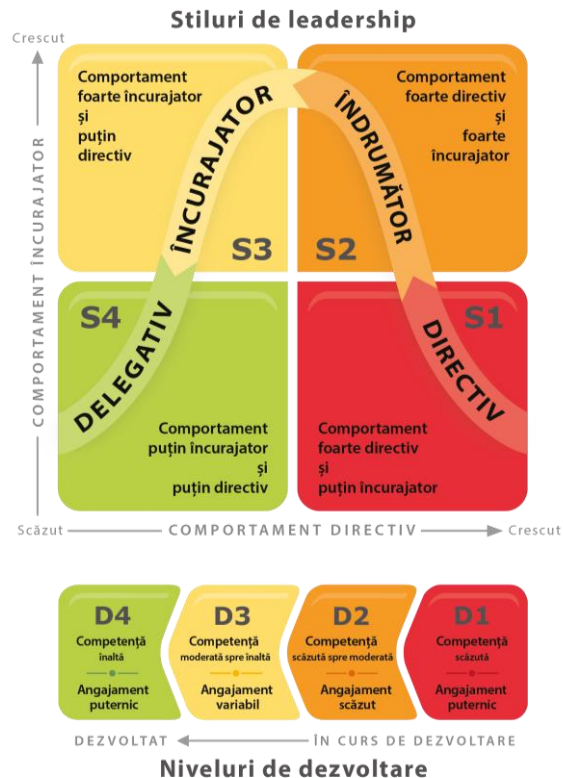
Stiluri de leadership

Crescut

COMPORTAMENT ÎNCURAJATOR

Comportament foarte încurajator și puțin directiv

Comportament foarte directiv și foarte încurajator

ÎNCURAJATOR

ÎNDRUMĂTOR

S3

S2

S4

S1

DELEGATIV

DIRECTIV

Comportament puțin încurajator și puțin directiv

Comportament foarte directiv și puțin incurajator

Scăzut

COMPORTAMENT DIRECTIV

Crescut

D4
Competență înaltă
Angajament puternic

D3
Competență moderată spre înaltă
Angajament variabil

D2
Competență scăzută spre moderată
Angajament scăzut

D1
Competență scăzută
Angajament puternic

DEZVOLTAT

ÎN CURS DE DEZVOLTARE

Niveluri de dezvoltare